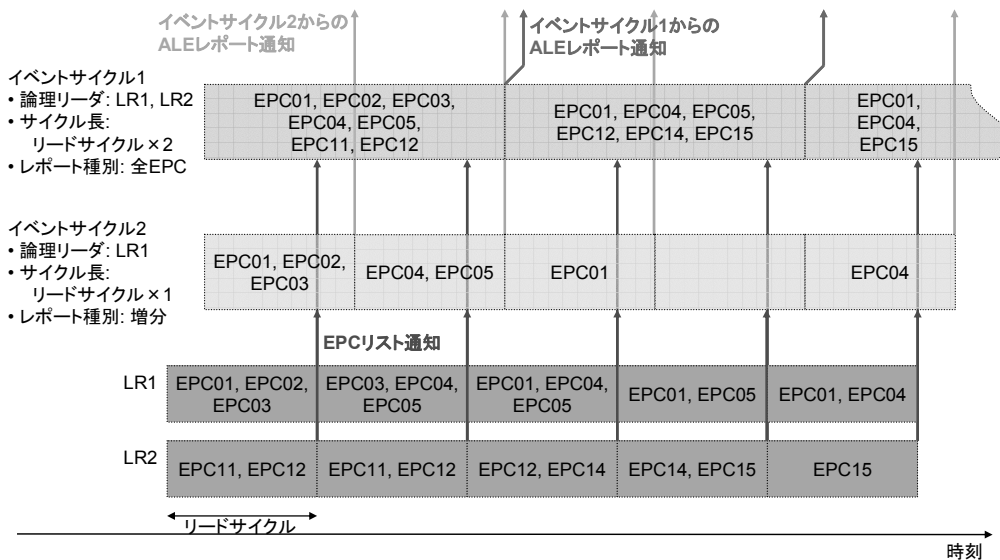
イベントサイクル2からの
ALEレポート通知

イベントサイクル1からの
ALEレポート通知

イベントサイクル1
• 論理リーダ: LR1, LR2
• サイクル長:
リードサイクル × 2
• レポート種別: 全EPC

EPC01, EPC02, EPC03, EPC04, EPC05, EPC11, EPC12

EPC01, EPC04, EPC05, EPC12, EPC14, EPC15

EPC01, EPC04, EPC15

イベントサイクル2
• 論理リーダ: LR1
• サイクル長:
リードサイクル × 1
• レポート種別: 増分

EPC01, EPC02, EPC03

EPC04, EPC05

EPC01

EPC04

EPCリスト通知

| LR1 | EPC01, EPC02, EPC03 | EPC03, EPC04, EPC05 | EPC01, EPC04, EPC05 | EPC01, EPC05 | EPC01, EPC04 |
|---|---|---|---|---|---|
| LR2 | EPC11, EPC12 | EPC11, EPC12 | EPC12, EPC14 | EPC14, EPC15 | EPC15 |

リードサイクル

時刻